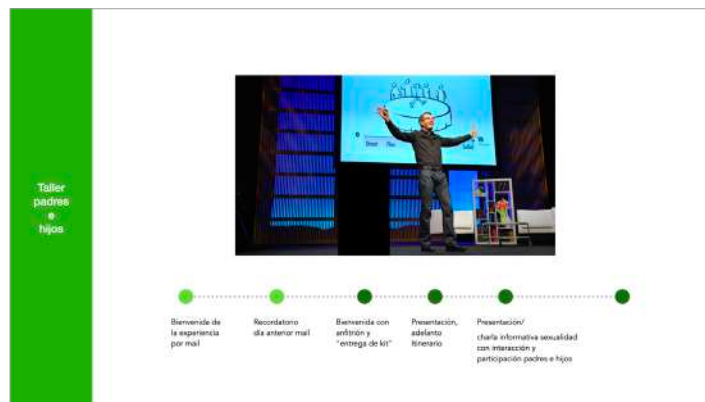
Taller padres e hijos

Bienvenide de la experiencia por mail

Recordatorio día anterior mail

Bienvenida con anfitrión y "entrega de kit"

Presentación, adelanto itinerario

Presentación/ charla informativa sexualidad con interacción y participación padres e hijos